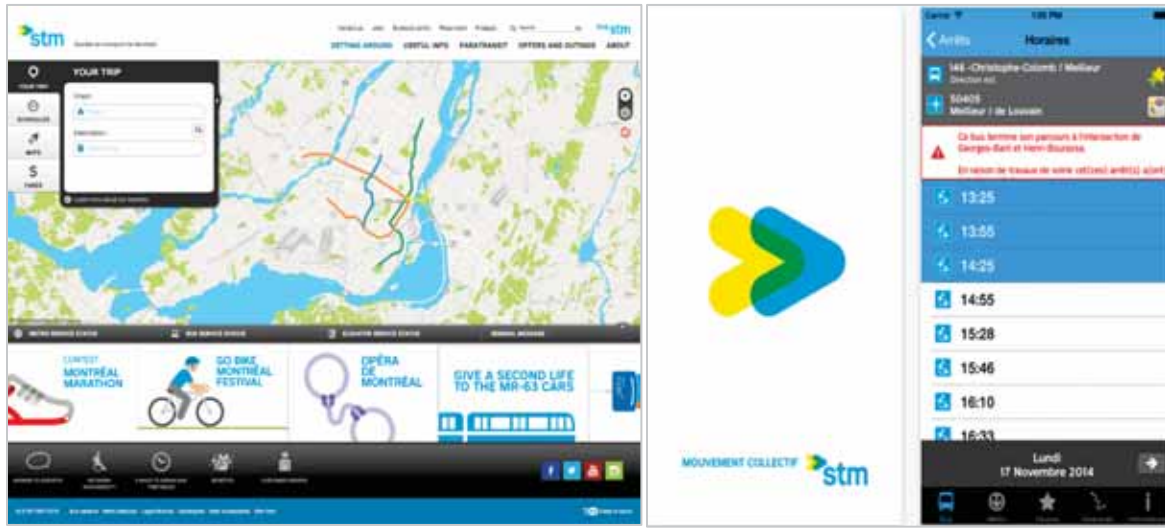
stm

GETTING AROUND USEFUL INFO PARATRANSIT OFFERS AND OUTINGS ABOUT

YOUR TRIP

SCHEDULES

MAPS

$
FARES

Origin

Destination

METRO SERVICE STATUS BUS SERVICE STATUS ELEVATOR SERVICE STATUS

CONTEST
MONTRÉAL
MARATHON

GO BIKE
MONTRÉAL
FESTIVAL

OPÉRA
DE
MONTRÉAL

GIVE A SECOND LIFE
TO THE MR-63 CARS

MOUVEMENT COLLECTIF stm

Arrêts Horaires

146 -Christophe-Colomb / Meilleur
Direction est

50405
Meilleur / de Louvain

Ce bus termine son parcours à l'intersection de Georges-Baril et Henri Bourassa.

En raison de travaux de voirie cet(ces) arrêt(s) a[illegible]

13:25
13:55
14:25
14:55
15:28
15:46
16:10
16:33

Lundi
17 Novembre 2014